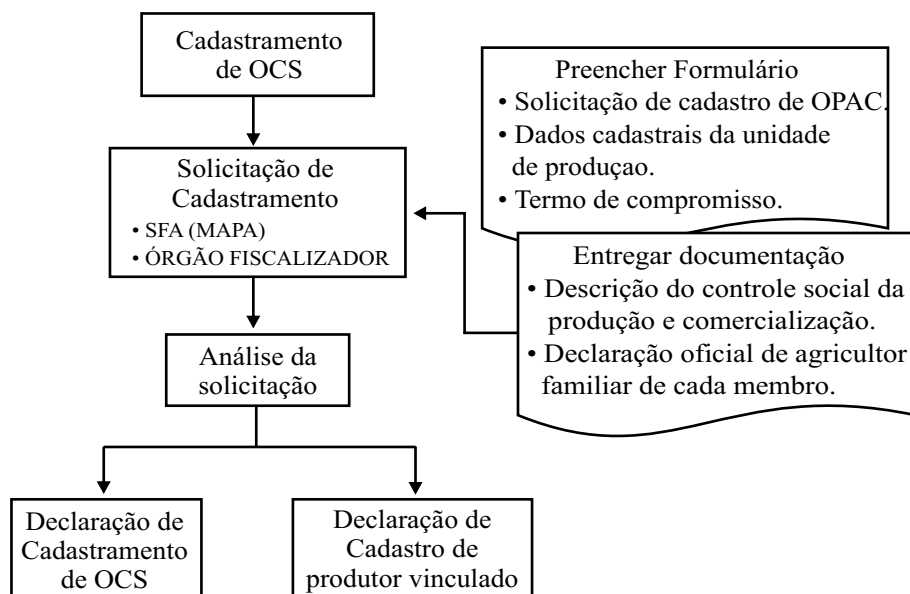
Cadastramento de OCS

Solicitação de Cadastramento
• SFA (MAPA)
• ÓRGÃO FISCALIZADOR

Preencher Formulário
• Solicitação de cadastro de OPAC.
• Dados cadastrais da unidade de produçao.
• Termo de compromisso.

Entregar documentação
• Descrição do controle social da produção e comercialização.
• Declaração oficial de agricultor familiar de cada membro.

Análise da solicitação

Declaração de Cadastramento de OCS

Declaração de Cadastro de produtor vinculado